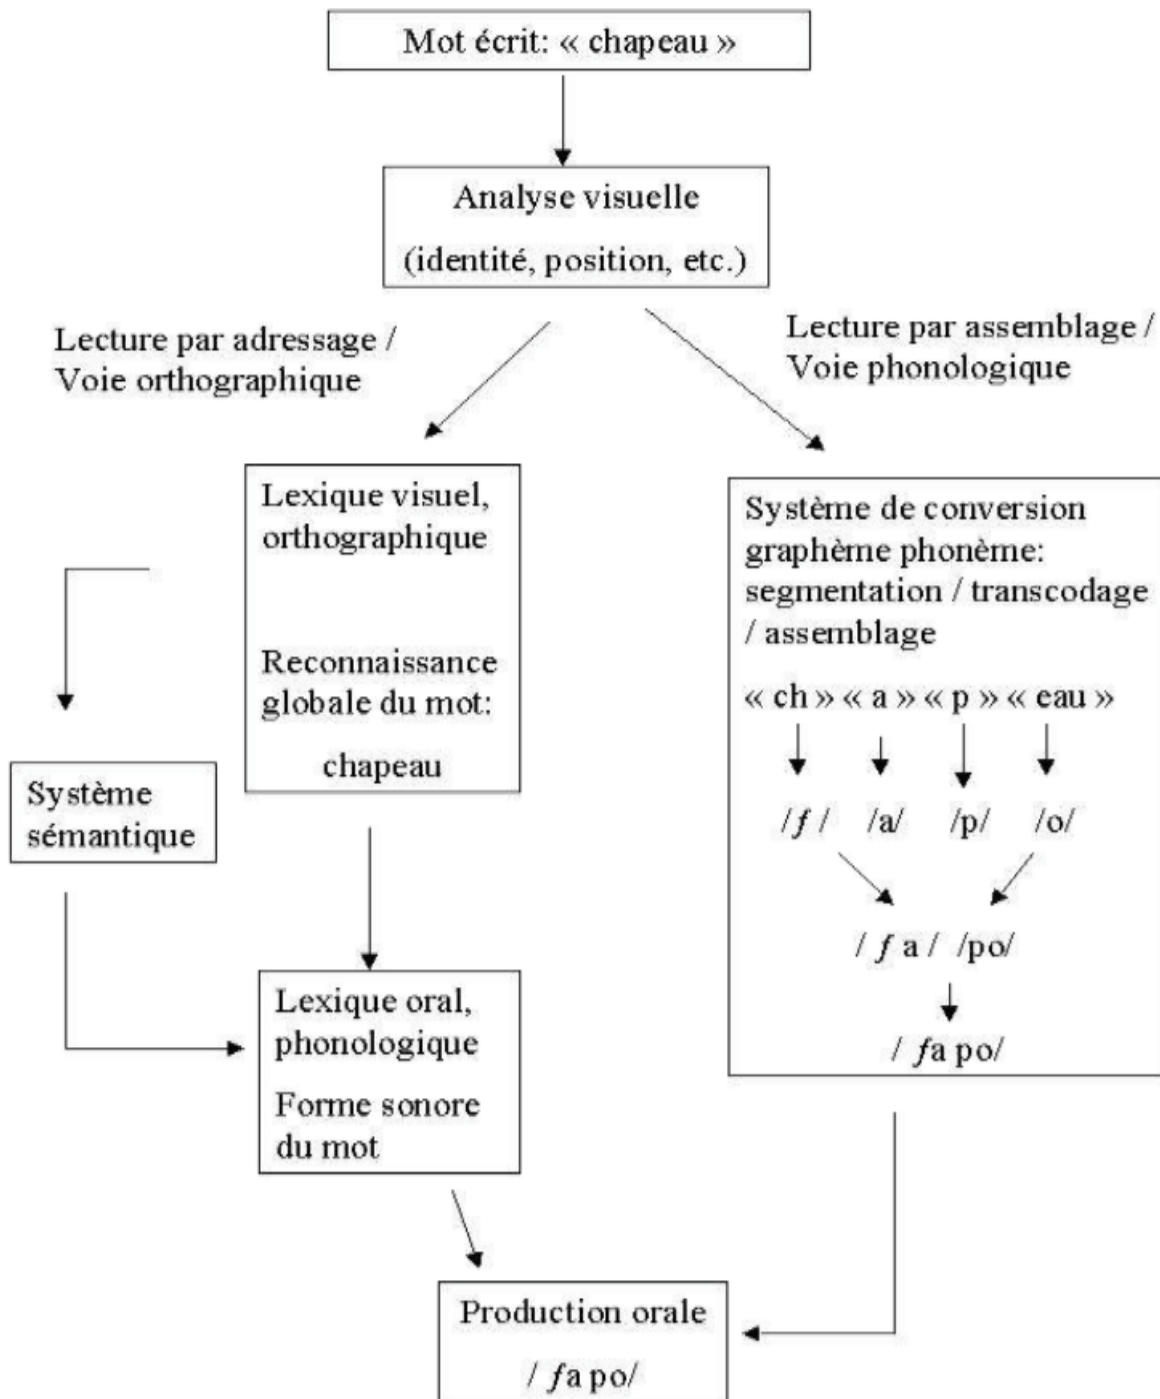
Mot écrit: « chapeau »

Analyse visuelle
(identité, position, etc.)

Lecture par adressage / Voie orthographique

Lecture par assemblage / Voie phonologique

Lexique visuel, orthographique

Reconnaissance globale du mot:

chapeau

Système de conversion graphème phonème: segmentation / transcodage / assemblage

« ch » « a » « p » « eau »

/ʃ/ /a/ /p/ /o/

/ʃa/ /po/

/ʃa po/

Système sémantique

Lexique oral, phonologique

Forme sonore du mot

Production orale

/ʃa po/